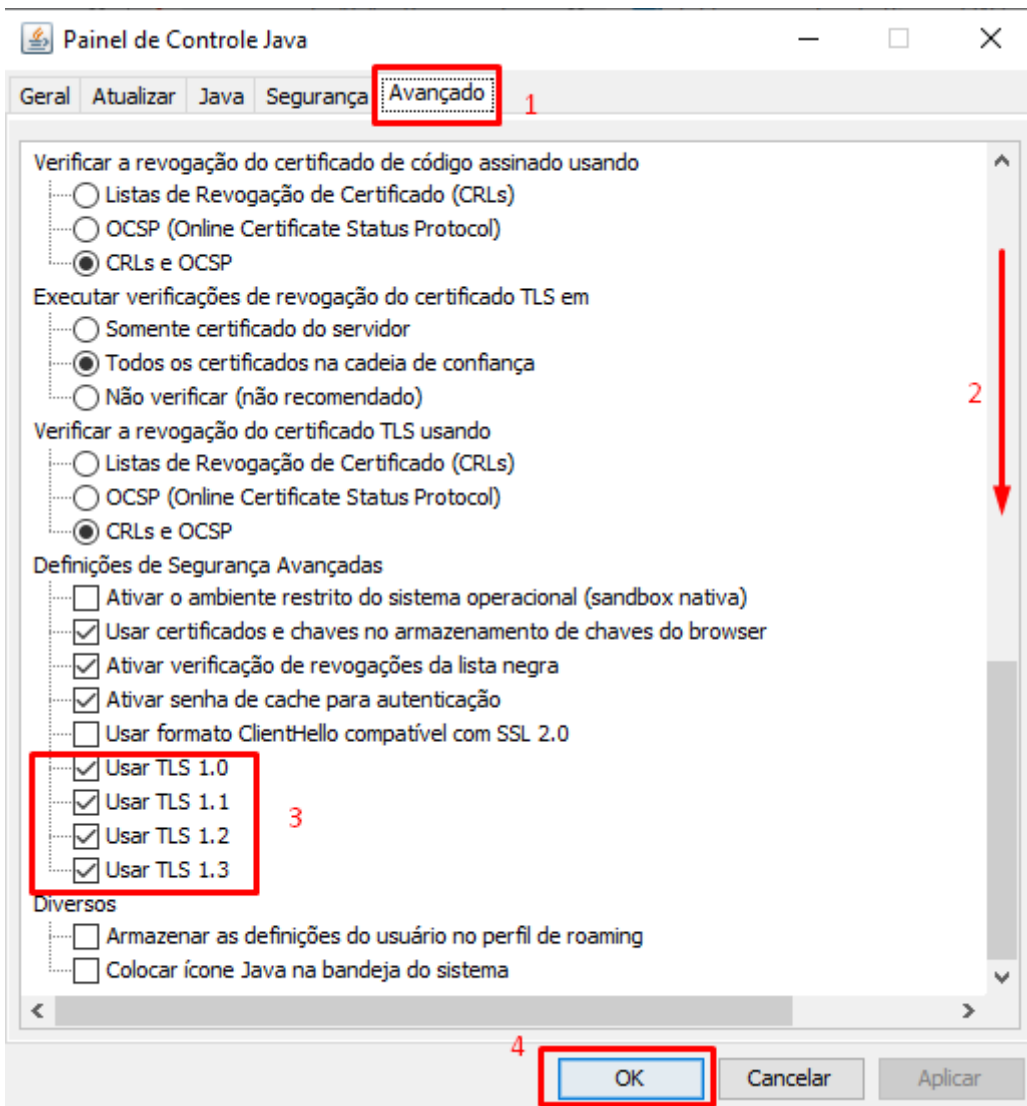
Painel de Controle Java

Geral | Atualizar | Java | Segurança | Avançado

1

Verificar a revogação do certificado de código assinado usando
Listas de Revogação de Certificado (CRLs)
OCSP (Online Certificate Status Protocol)
CRLs e OCSP
Executar verificações de revogação do certificado TLS em
Somente certificado do servidor
Todos os certificados na cadeia de confiança
Não verificar (não recomendado)
Verificar a revogação do certificado TLS usando
Listas de Revogação de Certificado (CRLs)
OCSP (Online Certificate Status Protocol)
CRLs e OCSP
Definições de Segurança Avançadas
Ativar o ambiente restrito do sistema operacional (sandbox nativa)
Usar certificados e chaves no armazenamento de chaves do browser
Ativar verificação de revogações da lista negra
Ativar senha de cache para autenticação
Usar formato ClientHello compatível com SSL 2.0
Usar TLS 1.0
Usar TLS 1.1
Usar TLS 1.2
Usar TLS 1.3
Diversos
Armazenar as definições do usuário no perfil de roaming
Colocar ícone Java na bandeja do sistema

2

3

4

OK | Cancelar | Aplicar